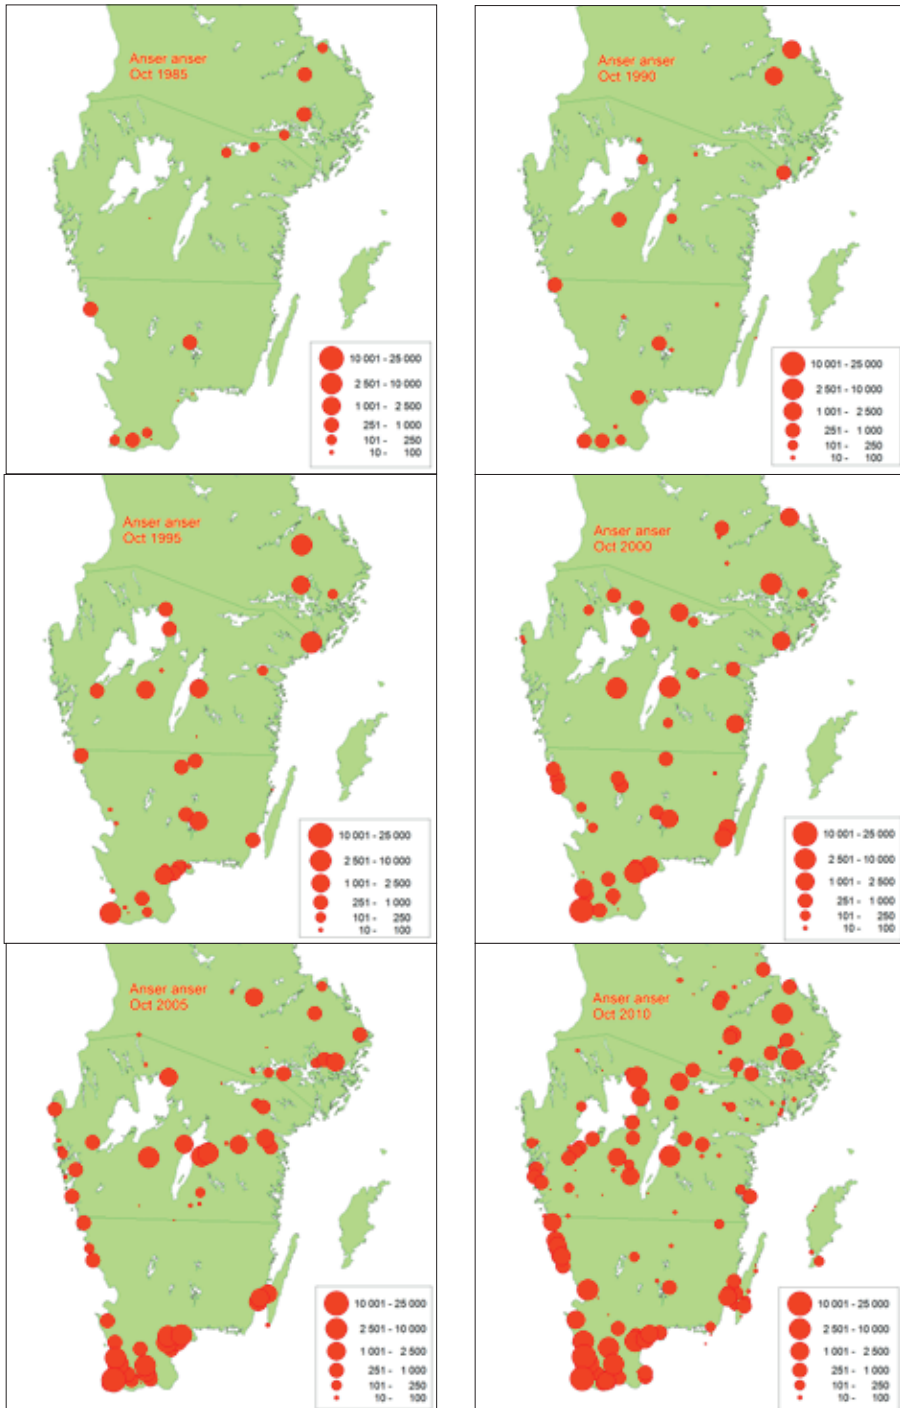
Anser anser
Oct 1985

10 001 - 25 000
2 501 - 10 000
1 001 - 2 500
251 - 1 000
101 - 250
10 - 100

Anser anser
Oct 1990

10 001 - 25 000
2 501 - 10 000
1 001 - 2 500
251 - 1 000
101 - 250
10 - 100

Anser anser
Oct 1995

10 001 - 25 000
2 501 - 10 000
1 001 - 2 500
251 - 1 000
101 - 250
10 - 100

Anser anser
Oct 2000

10 001 - 25 000
2 501 - 10 000
1 001 - 2 500
251 - 1 000
101 - 250
10 - 100

Anser anser
Oct 2005

10 001 - 25 000
2 501 - 10 000
1 001 - 2 500
251 - 1 000
101 - 250
10 - 100

Anser anser
Oct 2010

10 001 - 25 000
2 501 - 10 000
1 001 - 2 500
251 - 1 000
101 - 250
10 - 100